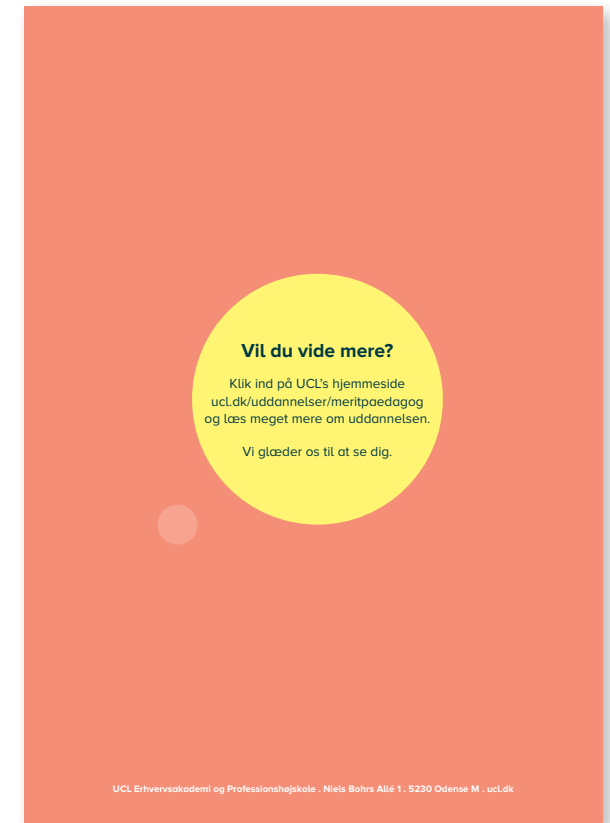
Vil du vide mere?

Klik ind på UCL's hjemmeside ucl.dk/uddannelser/meritpaedagog og læs meget mere om uddannelsen.

Vi glæder os til at se dig.

UCL Erhvervsakademi og Professionshøjskole . Niels Bohrs Allé 1 . 5230 Odense M . ucl.dk